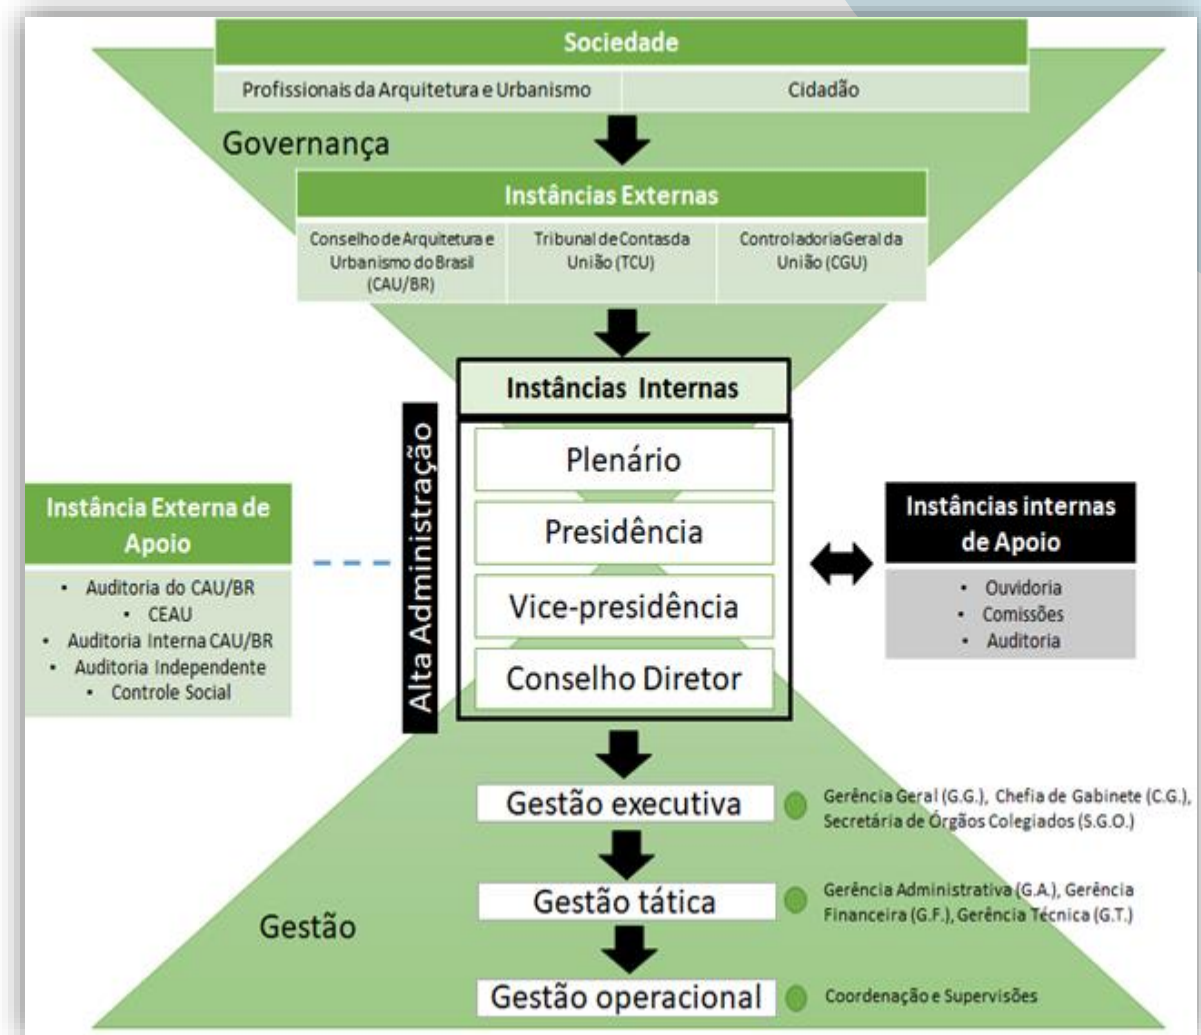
Sociedade

Profissionais da Arquitetura e Urbanismo

Cidadão

Governança

Instâncias Externas

Conselho de Arquitetura e Urbanismo do Brasil (CAU/BR)

Tribunal de Contas da União (TCU)

Controladoria Geral da União (CGU)

Instâncias Internas

Alta Administração

Plenário

Presidência

Vice-presidência

Conselho Diretor

Instância Externa de Apoio

- Auditoria do CAU/BR
- CEAU
- Auditoria Interna CAU/BR
- Auditoria Independente
- Controle Social

Instâncias internas de Apoio

- Ouvidoria
- Comissões
- Auditoria

Gestão executiva

Gerência Geral (G.G.), Chefia de Gabinete (C.G.), Secretária de Órgãos Colegiados (S.G.O.)

Gestão tática

Gerência Administrativa (G.A.), Gerência Financeira (G.F.), Gerência Técnica (G.T.)

Gestão

Gestão operacional

Coordenação e Supervisões